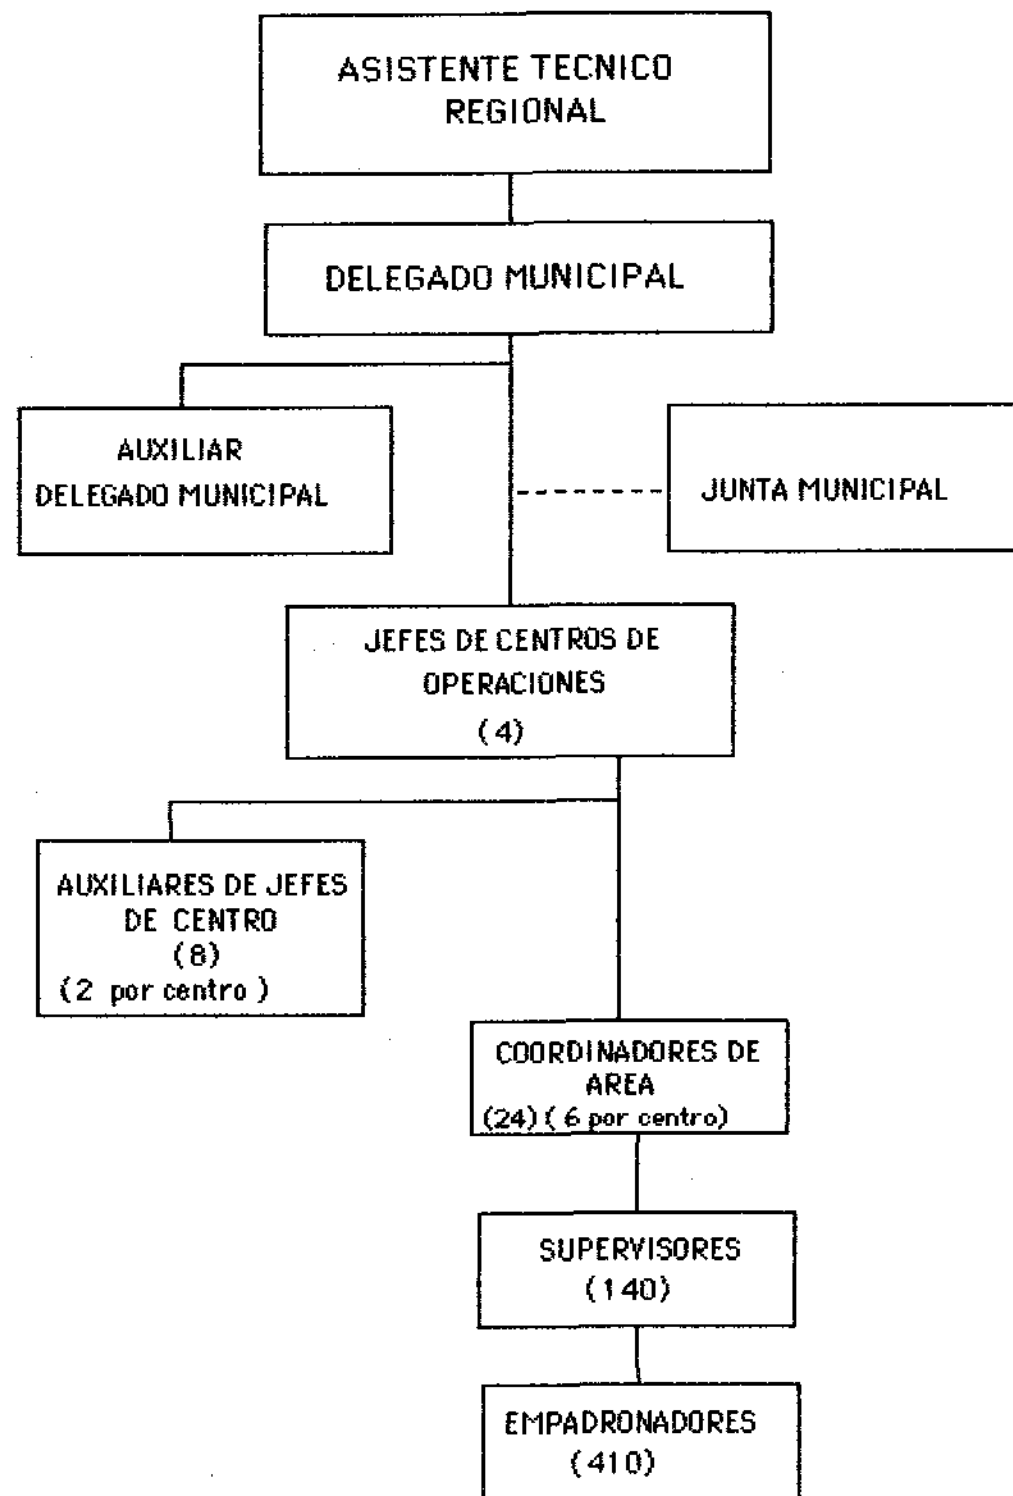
ASISTENTE TECNICO REGIONAL

DELEGADO MUNICIPAL

AUXILIAR DELEGADO MUNICIPAL

JUNTA MUNICIPAL

JEFES DE CENTROS DE OPERACIONES (4)

AUXILIARES DE JEFES DE CENTRO (8) (2 por centro)

COORDINADORES DE AREA (24) (6 por centro)

SUPERVISORES (140)

EMPADRONADORES (410)